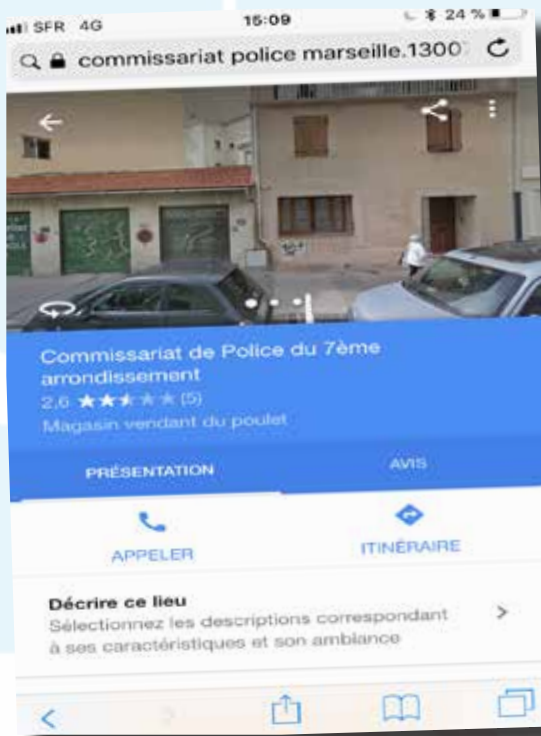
SFR 4G 15:09 24 %

commissariat police marseille.1300

Commissariat de Police du 7ème arrondissement

2,6 ★★★★★ (5)

Magasin vendant du poulet

PRÉSENTATION

AVIS

APPELER

ITINÉRAIRE

Décrire ce lieu

Sélectionnez les descriptions correspondant à ses caractéristiques et son ambiance